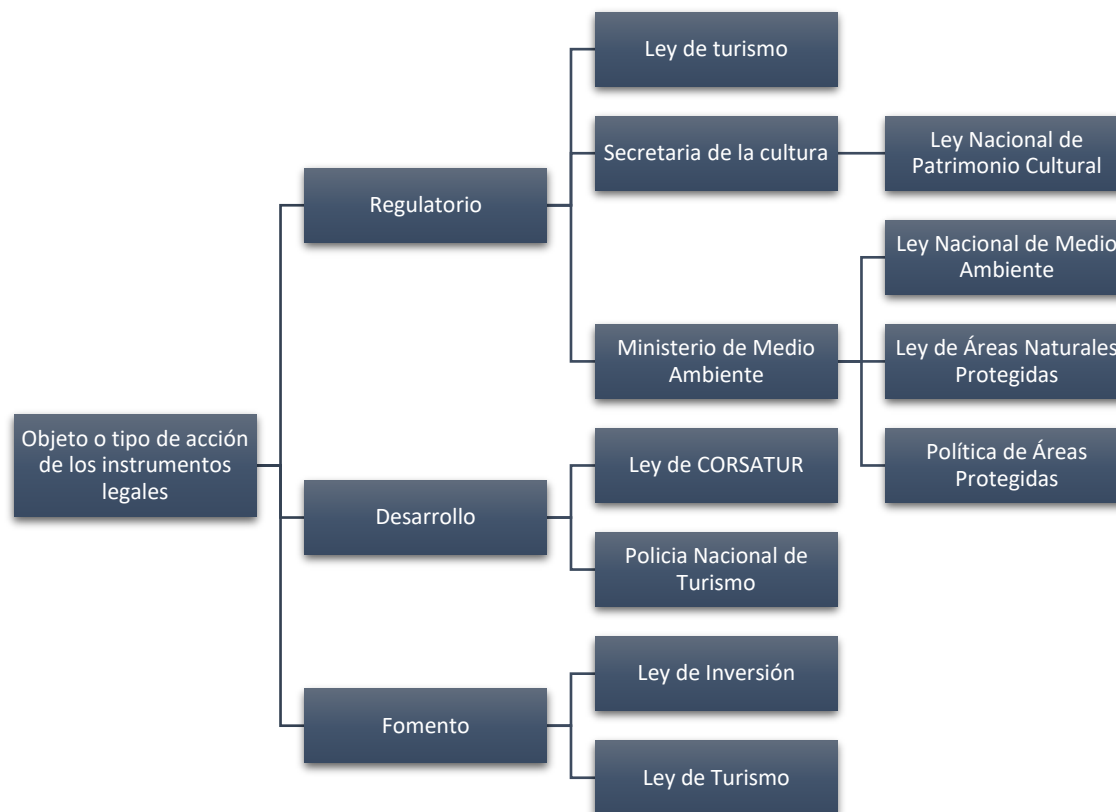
Objeto o tipo de acción de los instrumentos legales

Regulatorio

Ley de turismo

Secretaria de la cultura

Ley Nacional de Patrimonio Cultural

Ministerio de Medio Ambiente

Ley Nacional de Medio Ambiente

Ley de Áreas Naturales Protegidas

Política de Áreas Protegidas

Desarrollo

Ley de CORSATUR

Policia Nacional de Turismo

Fomento

Ley de Inversión

Ley de Turismo